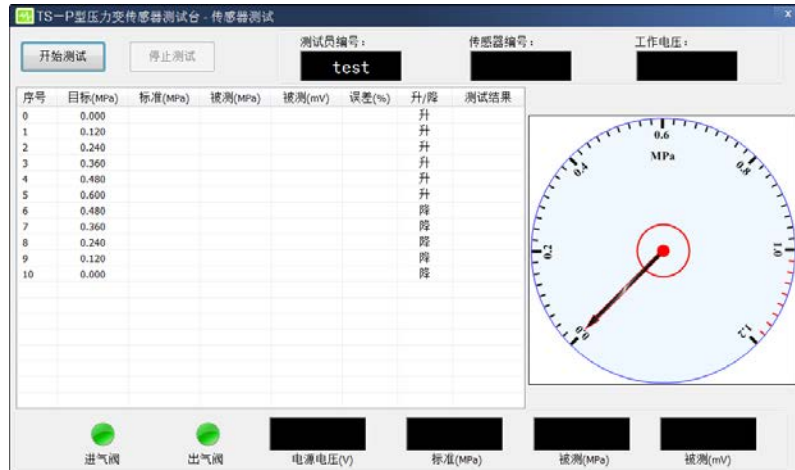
TS－P型压力变传感器测试台 - 传感器测试

x

开始测试

停止测试

测试员编号：

test

传感器编号：

工作电压：

| 序号 | 目标(MPa) | 标准(MPa) | 被测(MPa) | 被测(mV) | 误差(%) | 升/降 | 测试结果 |
|---|---|---|---|---|---|---|---|
| 0 | 0.000 | | | | | 升 | |
| 1 | 0.120 | | | | | 升 | |
| 2 | 0.240 | | | | | 升 | |
| 3 | 0.360 | | | | | 升 | |
| 4 | 0.480 | | | | | 升 | |
| 5 | 0.600 | | | | | 升 | |
| 6 | 0.480 | | | | | 降 | |
| 7 | 0.360 | | | | | 降 | |
| 8 | 0.240 | | | | | 降 | |
| 9 | 0.120 | | | | | 降 | |
| 10 | 0.000 | | | | | 降 | |

0.6

MPa

0.4

0.8

0.2

1.0

0.0

1.2

进气阀

出气阀

电源电压(V)

标准(MPa)

被测(MPa)

被测(mV)